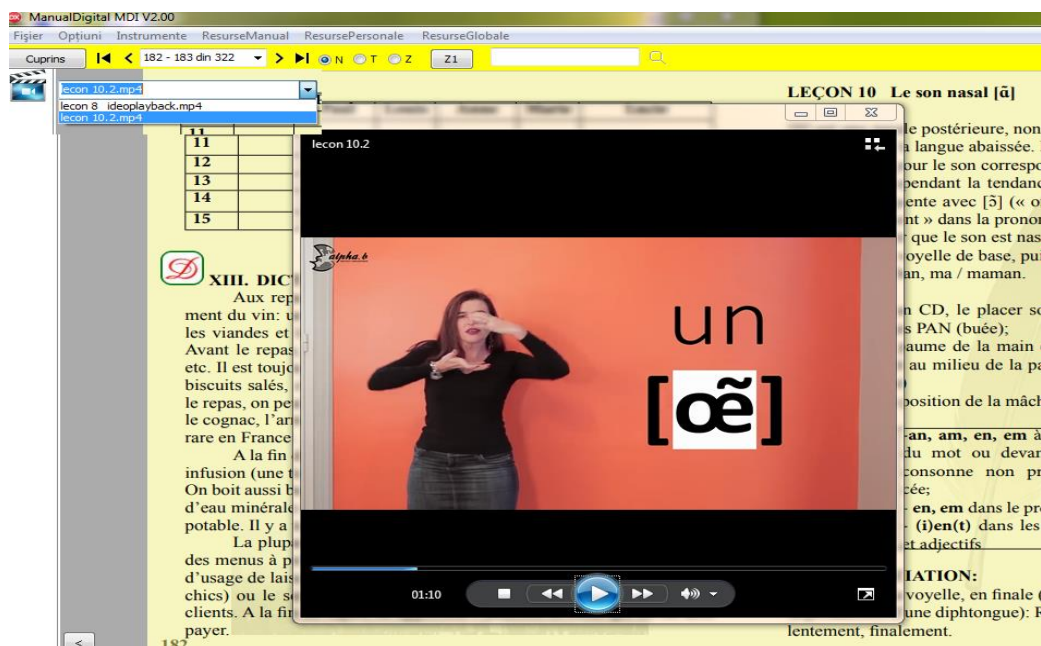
ManualDigital MDI V2.00
Fișier Opțiuni Instrumente ResurseManual ResursePersonale ResurseGlobale
Cuprins 182 - 183 din 322 N T Z Z1

lecon 10.2.mp4
lecon 8 ideoplayback.mp4
lecon 10.2.mp4

| 11 | |
|---|---|
| 12 | |
| 13 | |
| 14 | |
| 15 | |

XIII. DIC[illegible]
Aux rep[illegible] ment du vin: u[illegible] les viandes et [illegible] Avant le repas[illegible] etc. Il est toujo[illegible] biscuits salés, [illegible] le repas, on pe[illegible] le cognac, l'ar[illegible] rare en France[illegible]
A la fin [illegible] infusion (une t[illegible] On boit aussi b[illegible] d'eau minérale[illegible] potable. Il y a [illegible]
La plupa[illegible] des menus à p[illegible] d'usage de lais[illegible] chics) ou le se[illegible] clients. A la fin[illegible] payer.
182

lecon 10.2
alpha.b
un
[œ̃]
01:10

LEÇON 10 Le son nasal [ɑ̃]
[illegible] le postérieure, non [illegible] langue abaissée. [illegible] our le son correspo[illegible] pendant la tendanc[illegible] ente avec [ɔ̃] (« o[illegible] nt » dans la pronon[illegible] que le son est nas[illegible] voyelle de base, pu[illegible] an, ma / maman.

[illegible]n CD, le placer so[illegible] s PAN (buée); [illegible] aume de la main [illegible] au milieu de la pa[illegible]
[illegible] position de la mâch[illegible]
-an, am, en, em à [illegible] du mot ou devan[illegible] consonne non pr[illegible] cée;
- en, em dans le pre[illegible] - (i)en(t) dans les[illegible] et adjectifs
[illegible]IATION:
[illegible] voyelle, en finale ([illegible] une diphtongue): R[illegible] lentement, finalement.